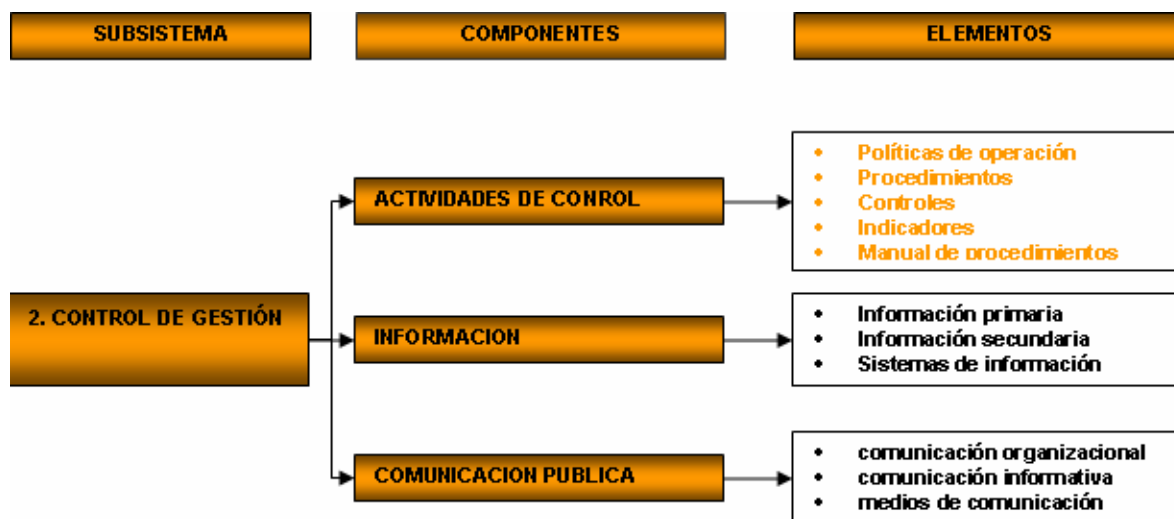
SUBSISTEMA

COMPONENTES

ELEMENTOS

2. CONTROL DE GESTIÓN

ACTIVIDADES DE CONROL

- Políticas de operación
- Procedimientos
- Controles
- Indicadores
- Manual de procedimientos

INFORMACION

- Información primaria
- Información secundaria
- Sistemas de información

COMUNICACION PUBLICA

- comunicación organizacional
- comunicación informativa
- medios de comunicación